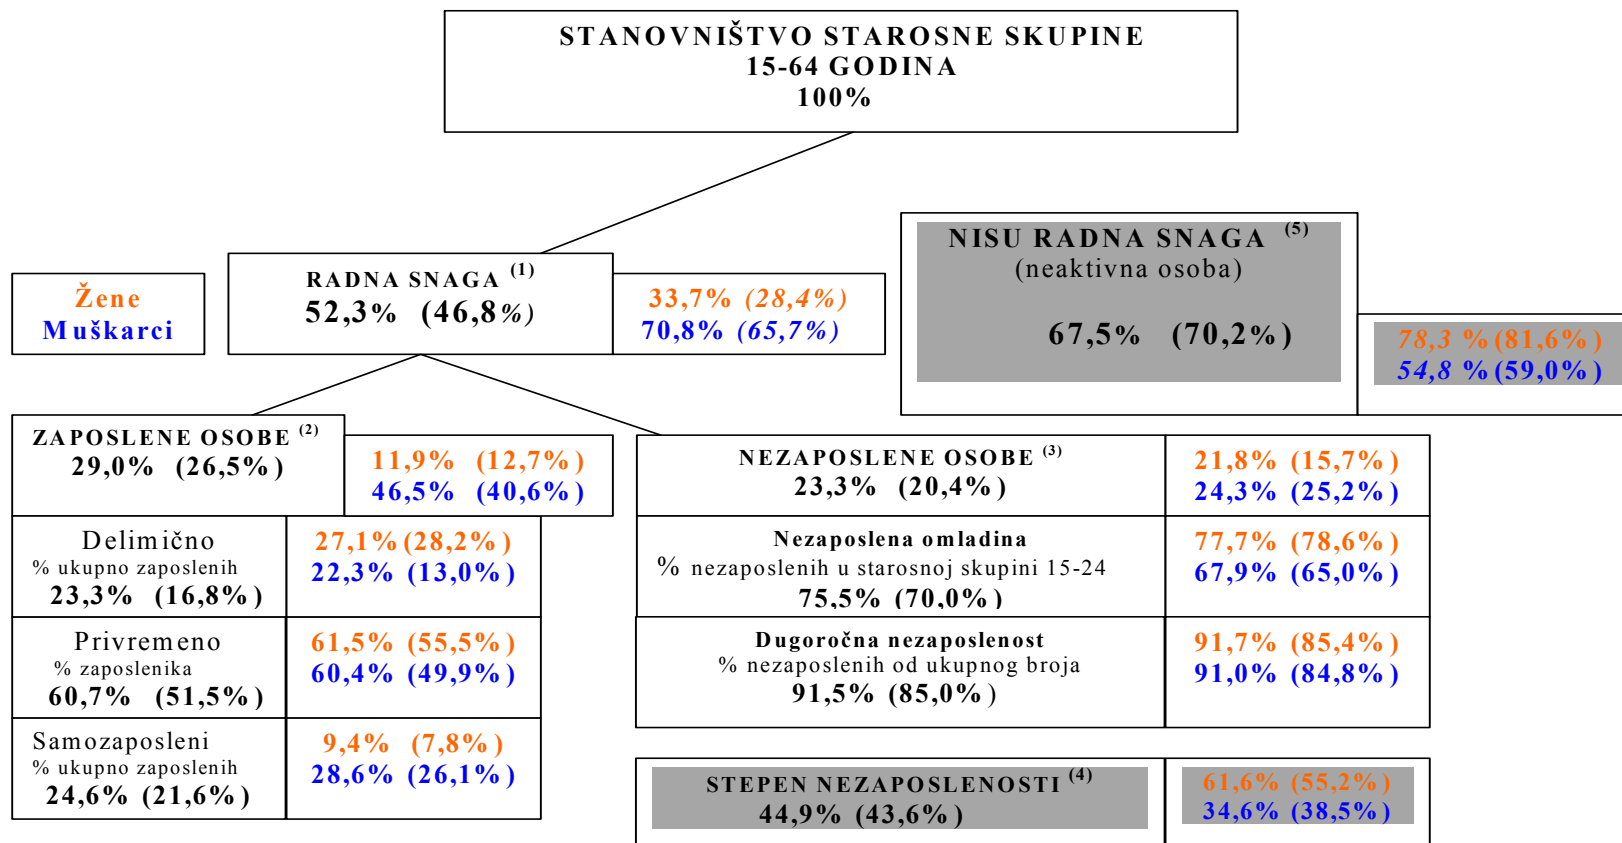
STANOVNIŠTVO STAROSNE SKUPINE
15-64 GODINA
100%

Žene
Muškarci

RADNA SNAGA $^{(1)}$
52,3% (46,8%)

33,7% (28,4%)
70,8% (65,7%)

NISU RADNA SNAGA $^{(5)}$
(neaktivna osoba)

67,5% (70,2%)

78,3 % (81,6%)
54,8 % (59,0%)

ZAPOSLENE OSOBE $^{(2)}$
29,0% (26,5%)

11,9% (12,7%)
46,5% (40,6%)

Delimično
% ukupno zaposlenih
23,3% (16,8%)

27,1% (28,2%)
22,3% (13,0%)

Privremeno
% zaposlenika
60,7% (51,5%)

61,5% (55,5%)
60,4% (49,9%)

Samozaposleni
% ukupno zaposlenih
24,6% (21,6%)

9,4% (7,8%)
28,6% (26,1%)

NEZAPOSLENE OSOBE $^{(3)}$
23,3% (20,4%)

21,8% (15,7%)
24,3% (25,2%)

Nezaposlena omladina
% nezaposlenih u starosnoj skupini 15-24
75,5% (70,0%)

77,7% (78,6%)
67,9% (65,0%)

Dugoročna nezaposlenost
% nezaposlenih od ukupnog broja
91,5% (85,0%)

91,7% (85,4%)
91,0% (84,8%)

STEPEN NEZAPOSLENOSTI $^{(4)}$
44,9% (43,6%)

61,6% (55,2%)
34,6% (38,5%)